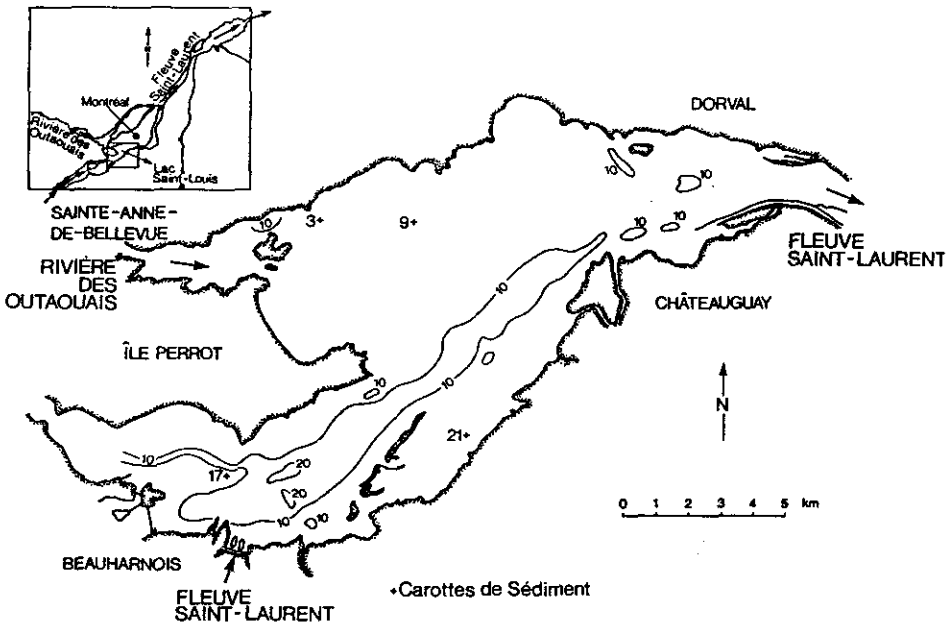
N
Fleuve Saint-Laurent
Montréal
Rivière des Outaouais
Lac Saint-Louis

DORVAL

SAINTE-ANNE-DE-BELLEVUE
10
3+
9+
10
10
10
10
FLEUVE SAINT-LAURENT

RIVIÈRE DES OUTAOUAIS

10
CHÂTEAUGUAY

ÎLE PERROT

10
10
N

21+
10
17+
20
20
10
10

0 1 2 3 4 5 km

BEAUHARNOIS

FLEUVE SAINT-LAURENT

+Carottes de Sédiment